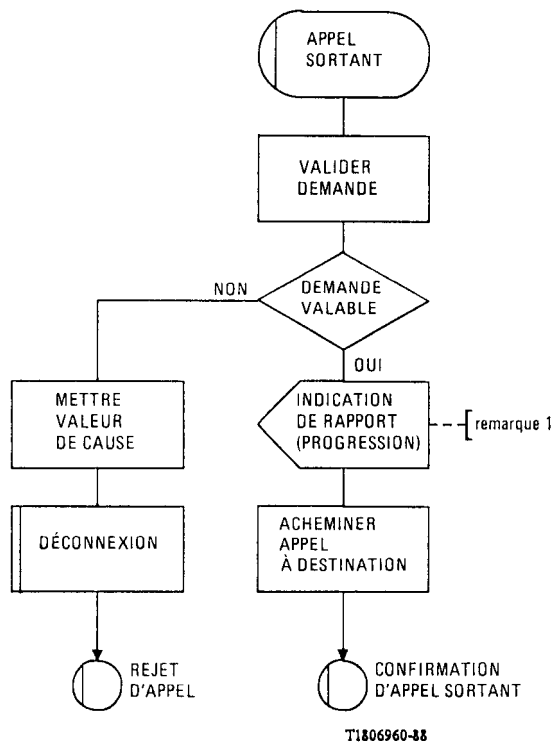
APPEL SORTANT

VALIDER DEMANDE

DEMANDE VALABLE

NON

OUI

METTRE VALEUR DE CAUSE

INDICATION DE RAPPORT (PROGRESSION)

remarque 1

DÉCONNEXION

ACHEMINER APPEL À DESTINATION

REJET D'APPEL

CONFIRMATION D'APPEL SORTANT

T1806960-88